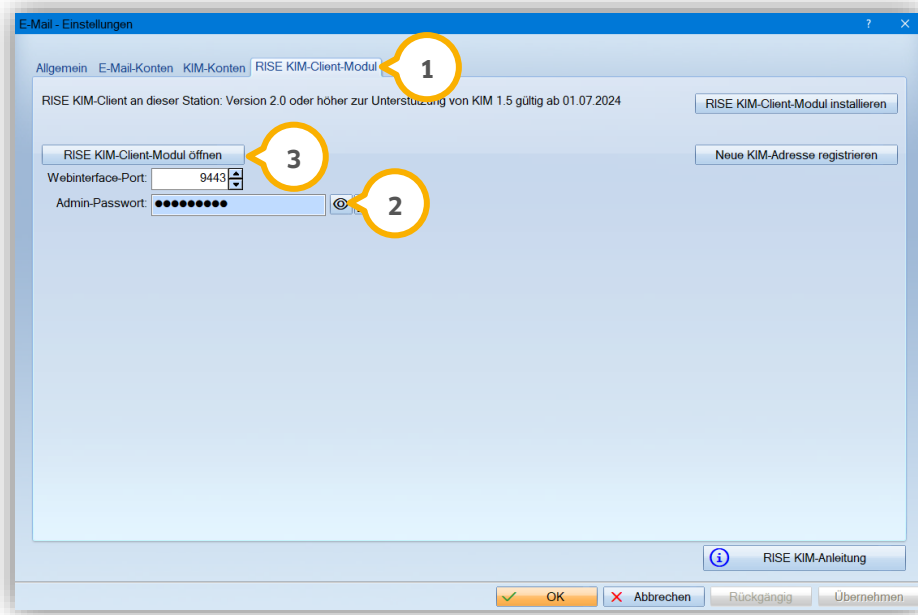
E-Mail - Einstellungen

? ×

Allgemein E-Mail-Konten KIM-Konten RISE KIM-Client-Modul

1

RISE KIM-Client an dieser Station: Version 2.0 oder höher zur Unterstützung von KIM 1.5 gültig ab 01.07.2024

RISE KIM-Client-Modul installieren

RISE KIM-Client-Modul öffnen

3

Neue KIM-Adresse registrieren

Webinterface-Port: 9443

Admin-Passwort: ●●●●●●●●●

2

RISE KIM-Anleitung

OK Abbrechen Rückgängig Übernehmen